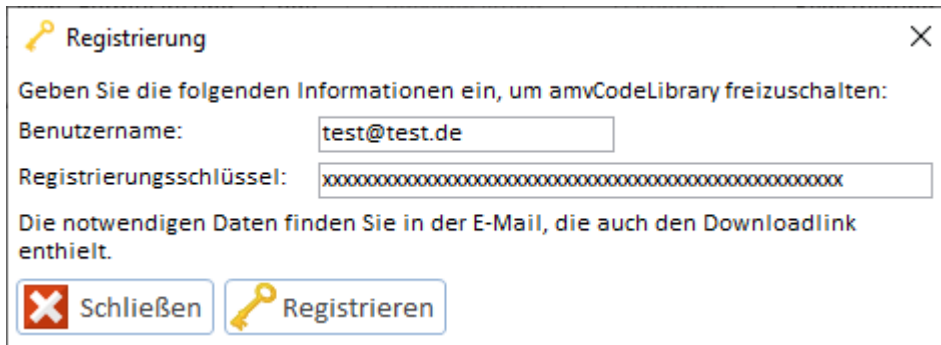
Registrierung

Geben Sie die folgenden Informationen ein, um amvCodeLibrary freizuschalten:

Benutzername: test@test.de

Registrierungsschlüssel: xxxxxxxxxxxxxxxxxxxxxxxxxxxxxxxxxxxxxxxxxxxxxxxxxxxxxx

Die notwendigen Daten finden Sie in der E-Mail, die auch den Downloadlink enthielt.

Schließen Registrieren